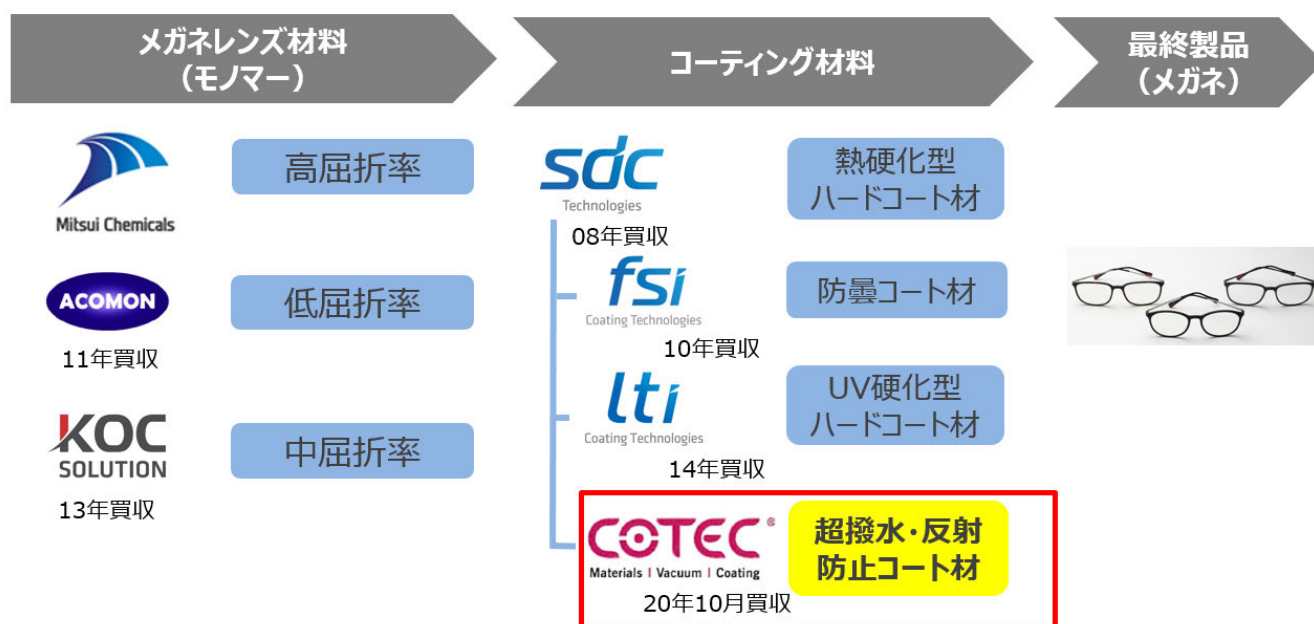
メガネレンズ材料
（モノマー）

コーティング材料

最終製品
（メガネ）

Mitsui Chemicals

高屈折率

ACOMON
11年買収

低屈折率

KOC
SOLUTION
13年買収

中屈折率

sdc
Technologies
08年買収

熱硬化型
ハードコート材

fsi
Coating Technologies
10年買収

防曇コート材

lti
Coating Technologies
14年買収

UV硬化型
ハードコート材

COTEC®
Materials | Vacuum | Coating
20年10月買収

超撥水・反射
防止コート材